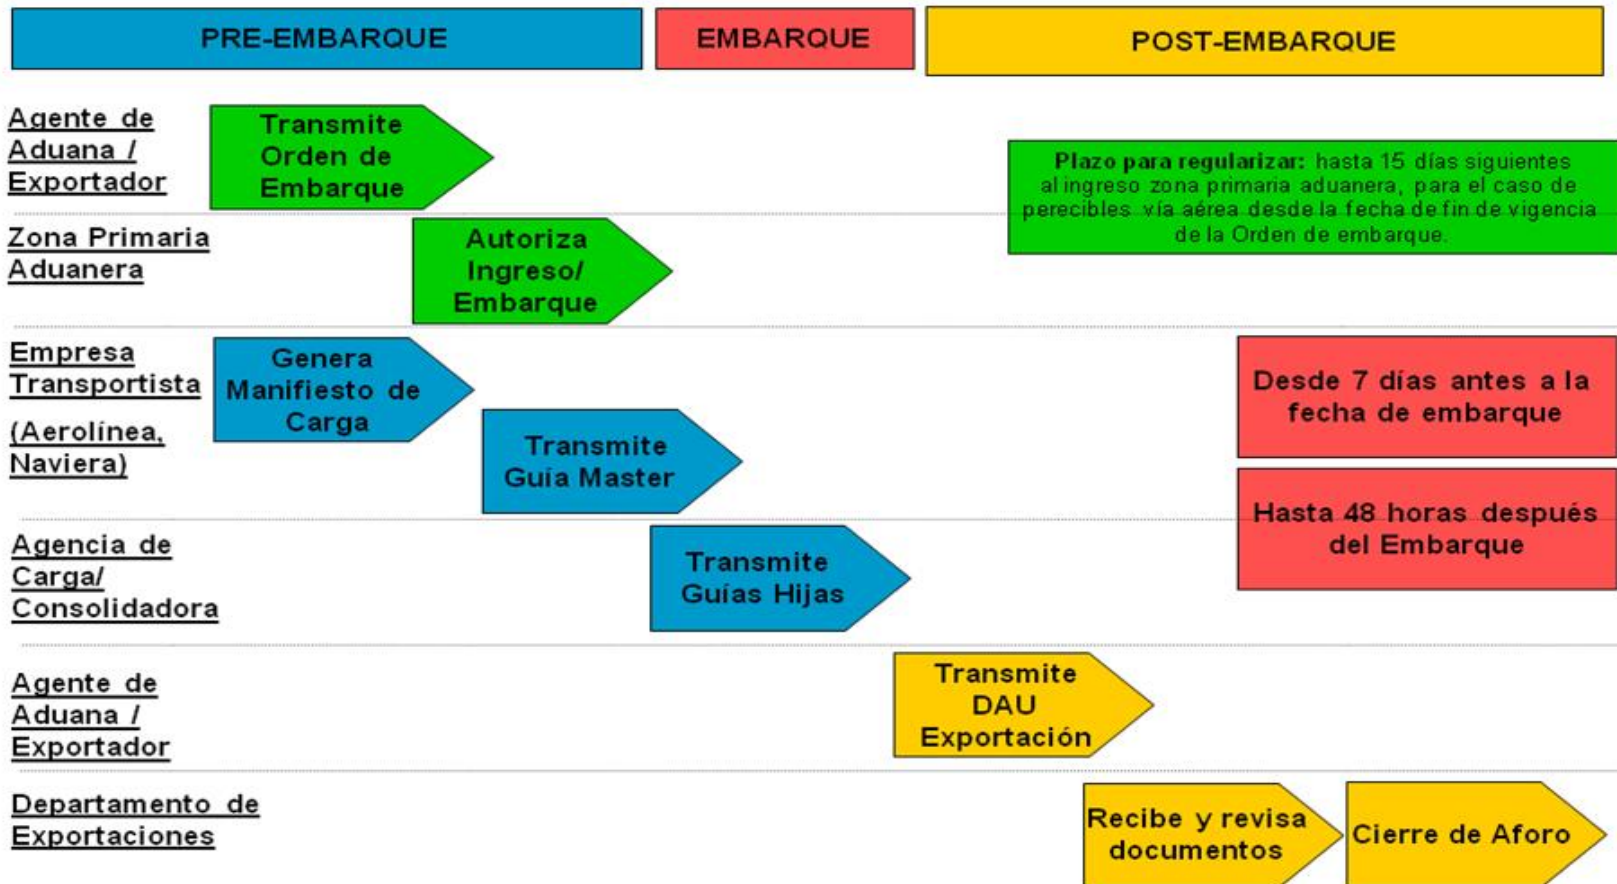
PRE-EMBARQUE

EMBARQUE

POST-EMBARQUE

Agente de Aduana / Exportador

Transmite Orden de Embarque

Plazo para regularizar: hasta 15 días siguientes al ingreso zona primaria aduanera, para el caso de perecibles vía aérea desde la fecha de fin de vigencia de la Orden de embarque.

Zona Primaria Aduanera

Autoriza Ingreso/ Embarque

Empresa Transportista

(Aerolínea, Naviera)

Genera Manifiesto de Carga

Desde 7 días antes a la fecha de embarque

Transmite Guía Master

Hasta 48 horas después del Embarque

Agencia de Carga/ Consolidadora

Transmite Guías Hijas

Agente de Aduana / Exportador

Transmite DAU Exportación

Departamento de Exportaciones

Recibe y revisa documentos

Cierre de Aforo